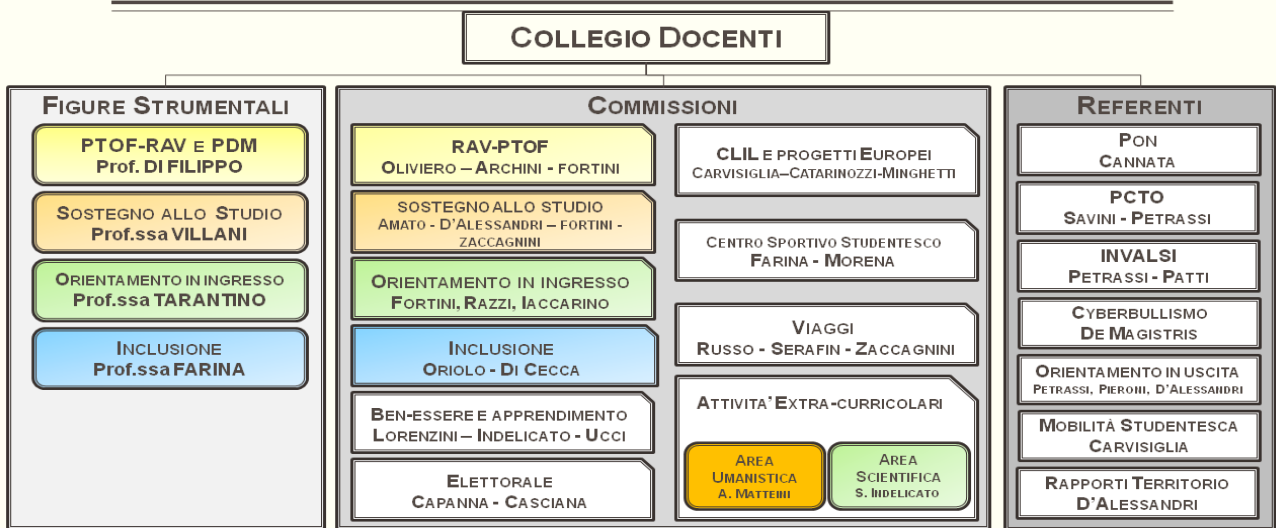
COLLEGIO DOCENTI

FIGURE STRUMENTALI

PTOF-RAV E PDM
Prof. DI FILIPPO

SOSTEGNO ALLO STUDIO
Prof.ssa VILLANI

ORIENTAMENTO IN INGRESSO
Prof.ssa TARANTINO

INCLUSIONE
Prof.ssa FARINA

COMMISSIONI

RAV-PTOF
OLIVIERO – ARCHINI - FORTINI

SOSTEGNO ALLO STUDIO
AMATO - D'ALESSANDRI – FORTINI - ZACCAGNINI

ORIENTAMENTO IN INGRESSO
FORTINI, RAZZI, IACCARINO

INCLUSIONE
ORIOLO - DI CECCA

BEN-ESSERE E APPRENDIMENTO
LORENZINI – INDELICATO - UCCI

ELETTORALE
CAPANNA - CASCIANA

CLIL E PROGETTI EUROPEI
CARVISIGLIA–CATARINOZZI-MINGHETTI

CENTRO SPORTIVO STUDENTESCO
FARINA - MORENA

VIAGGI
RUSSO - SERAFIN - ZACCAGNINI

ATTIVITA' EXTRA-CURRICOLARI

AREA UMANISTICA
A. MATTEINI

AREA SCIENTIFICA
S. INDELICATO

REFERENTI

PON
CANNATA

PCTO
SAVINI - PETRASSI

INVALSI
PETRASSI - PATTI

CYBERBULLISMO
DE MAGISTRIS

ORIENTAMENTO IN USCITA
PETRASSI, PIERONI, D'ALESSANDRI

MOBILITÀ STUDENTESCA
CARVISIGLIA

RAPPORTI TERRITORIO
D'ALESSANDRI